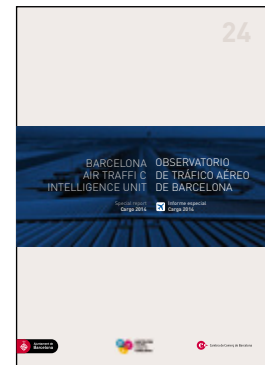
24

BARCELONA AIR TRAFFI C INTELLIGENCE UNIT

OBSERVATORIO DE TRÁFICO AÉREO DE BARCELONA

Special report Cargo 2014

Informe especial Carga 2014

Ajuntament de Barcelona

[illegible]

Cambra de Comerç de Barcelona